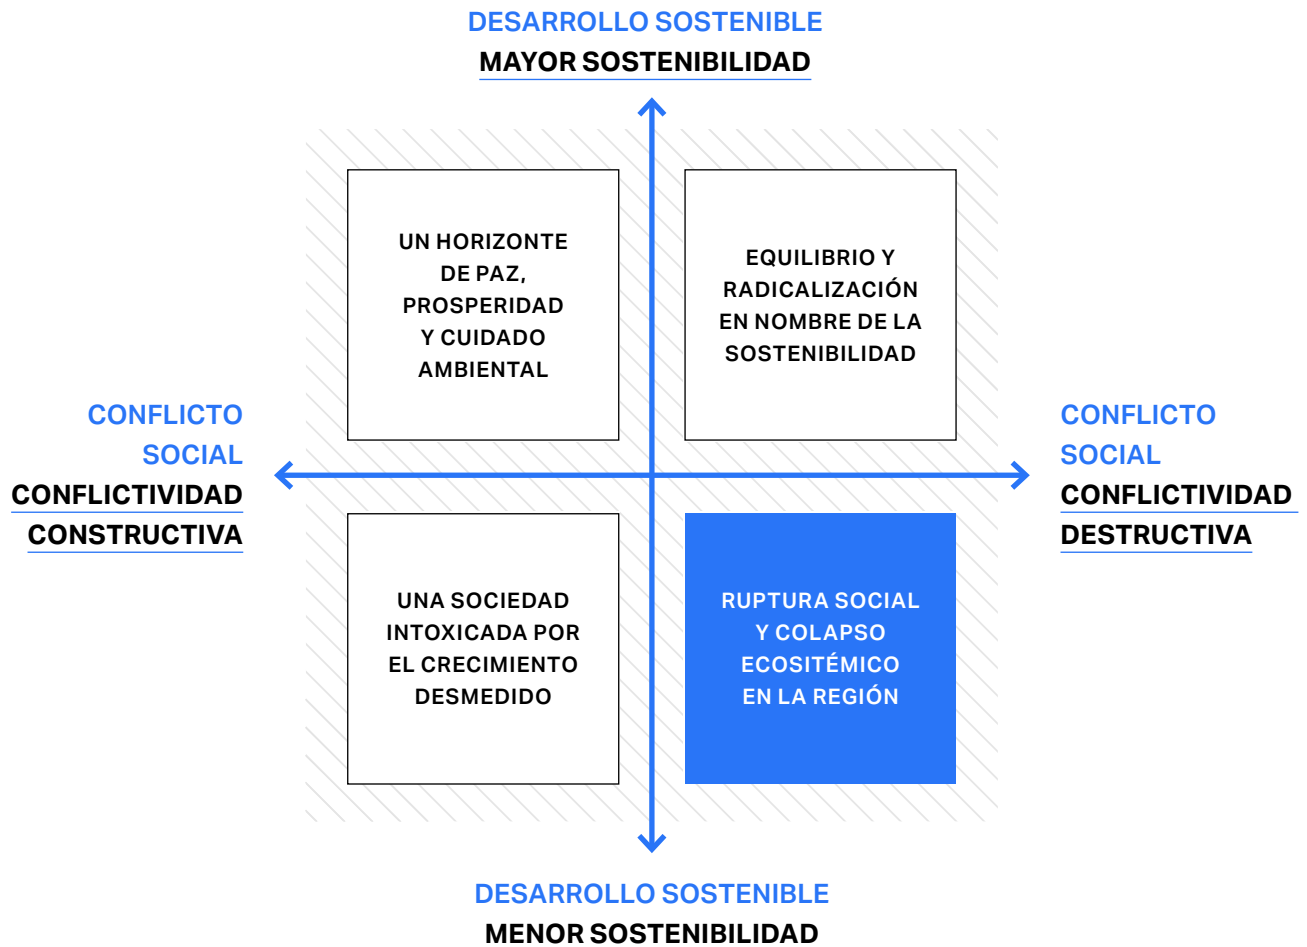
DESARROLLO SOSTENIBLE
MAYOR SOSTENIBILIDAD

UN HORIZONTE DE PAZ, PROSPERIDAD Y CUIDADO AMBIENTAL

EQUILIBRIO Y RADICALIZACIÓN EN NOMBRE DE LA SOSTENIBILIDAD

CONFLICTO SOCIAL
CONFLICTIVIDAD CONSTRUCTIVA

CONFLICTO SOCIAL
CONFLICTIVIDAD DESTRUCTIVA

UNA SOCIEDAD INTOXICADA POR EL CRECIMIENTO DESMEDIDO

RUPTURA SOCIAL Y COLAPSO ECOSITÉMICO EN LA REGIÓN

DESARROLLO SOSTENIBLE
MENOR SOSTENIBILIDAD